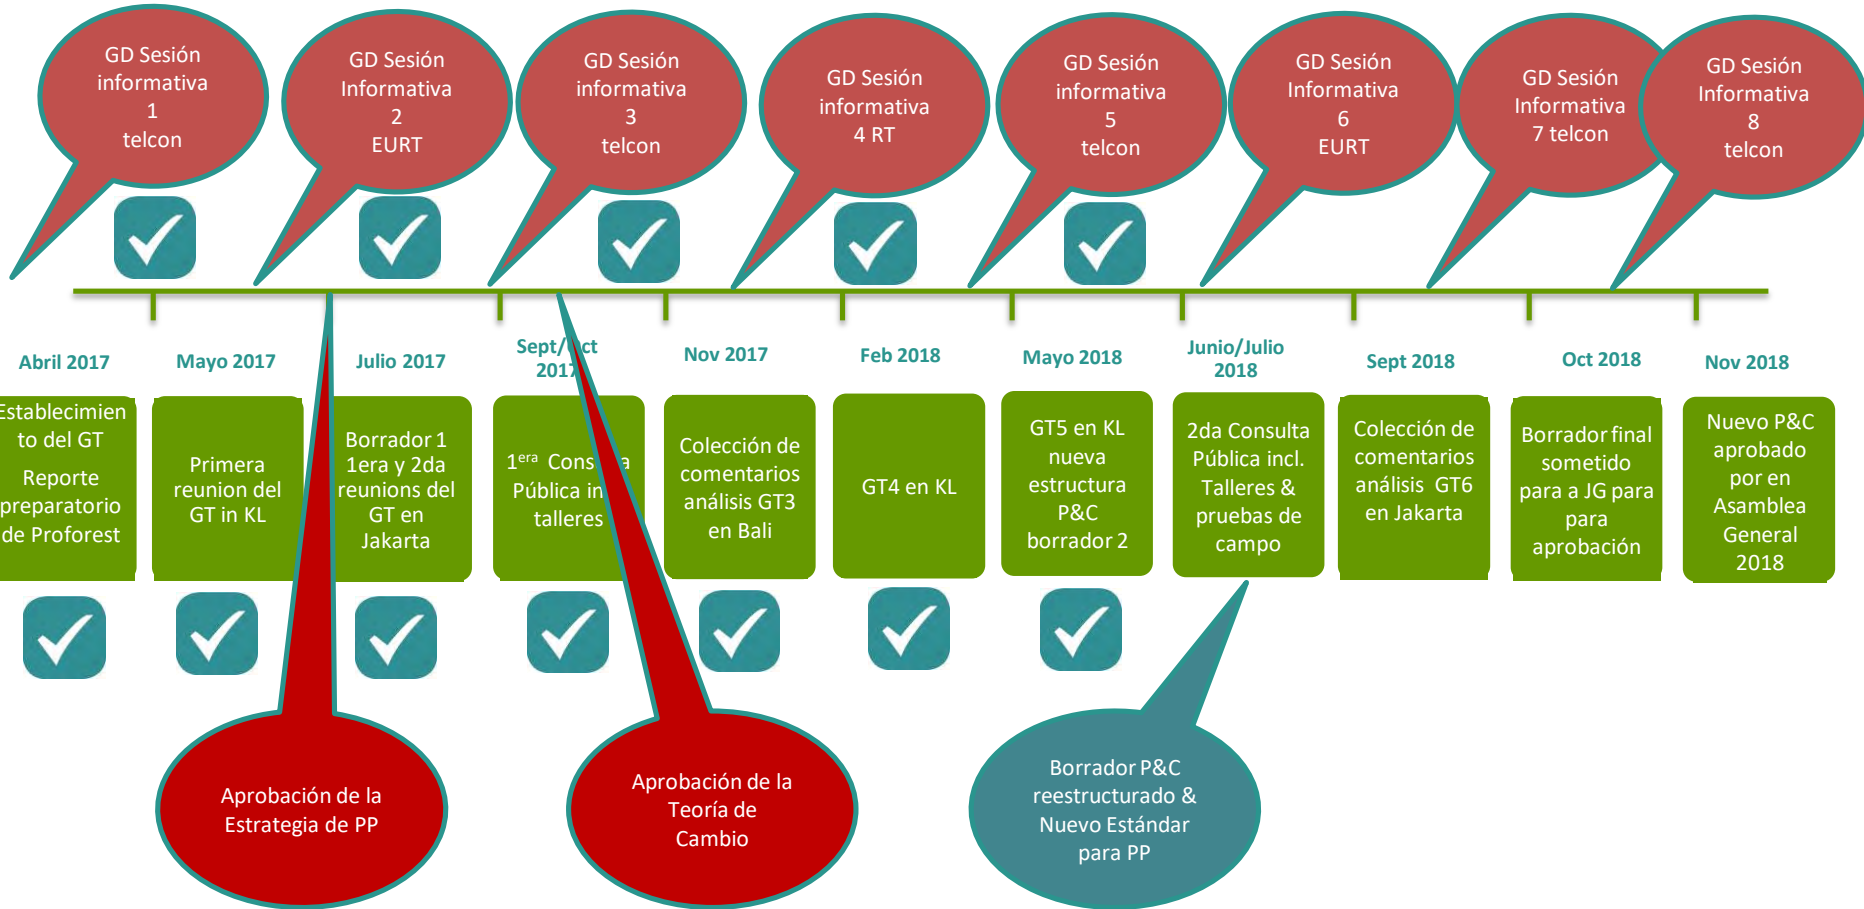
GD Sesión informativa 1 telcon

GD Sesión Informativa 2 EURT

GD Sesión informativa 3 telcon

GD Sesión informativa 4 RT

GD Sesión informativa 5 telcon

GD Sesión Informativa 6 EURT

GD Sesión Informativa 7 telcon

GD Sesión Informativa 8 telcon

Abril 2017

Mayo 2017

Julio 2017

Sept/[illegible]ct 201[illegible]

Nov 2017

Feb 2018

Mayo 2018

Junio/Julio 2018

Sept 2018

Oct 2018

Nov 2018

Establecimiento del GT Reporte preparatorio de Proforest

Primera reunion del GT in KL

Borrador 1 1era y 2da reunions del GT en Jakarta

1$^{era}$ Cons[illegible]a Pública in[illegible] talleres

Colección de comentarios análisis GT3 en Bali

GT4 en KL

GT5 en KL nueva estructura P&C borrador 2

2da Consulta Pública incl. Talleres & pruebas de campo

Colección de comentarios análisis GT6 en Jakarta

Borrador final sometido para a JG para para aprobación

Nuevo P&C aprobado por en Asamblea General 2018

Aprobación de la Estrategia de PP

Aprobación de la Teoría de Cambio

Borrador P&C reestructurado & Nuevo Estándar para PP